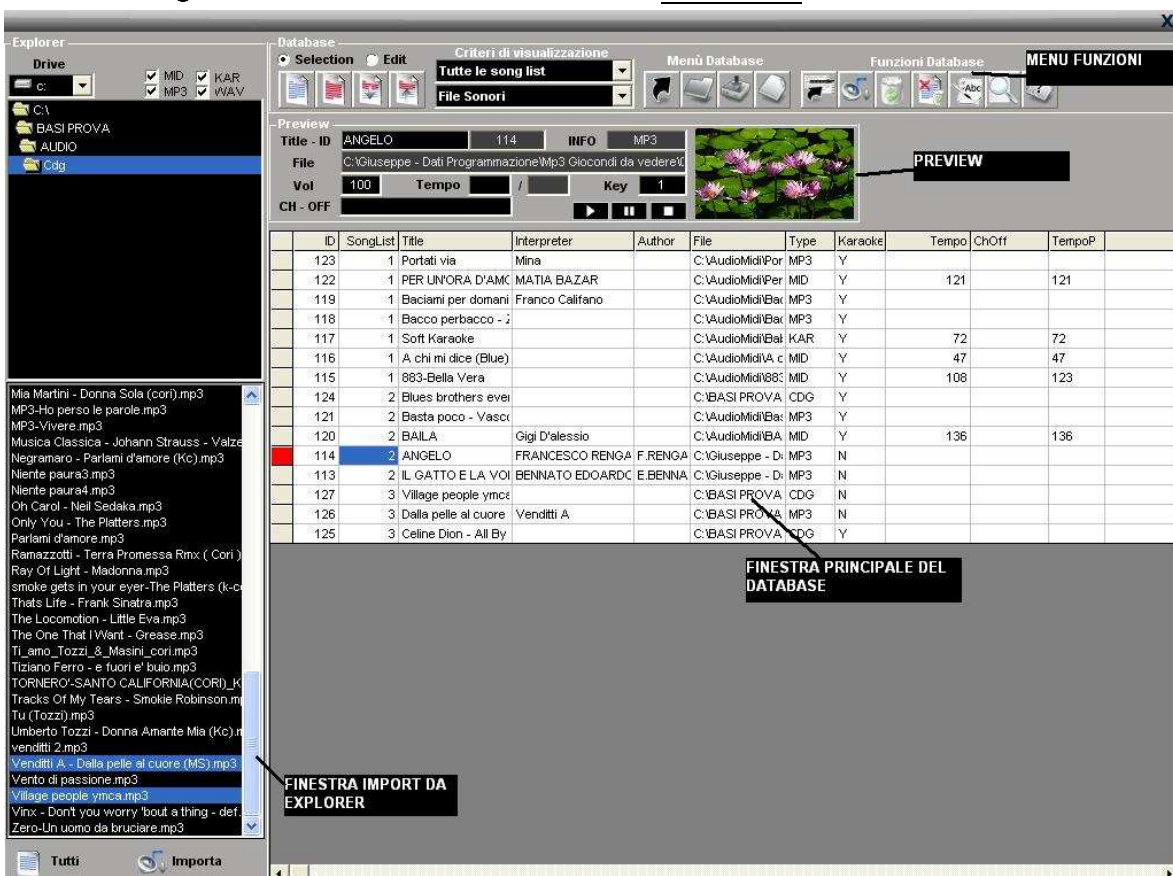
X

Explorer
Drive
c:
MID KAR
MP3 WAV
C:\
BASI PROVA
AUDIO
Cdg

Mia Martini - Donna Sola (cori).mp3
MP3-Ho perso le parole.mp3
MP3-Vivere.mp3
Musica Classica - Johann Strauss - Valze
Negramaro - Parlami d'amore (Kc).mp3
Niente paura3.mp3
Niente paura4.mp3
Oh Carol - Neil Sedaka.mp3
Only You - The Platters.mp3
Parlami d'amore.mp3
Ramazzotti - Terra Promessa Rmx ( Cori )
Ray Of Light - Madonna.mp3
smoke gets in your eyer-The Platters (k-c
Thats Life - Frank Sinatra.mp3
The Locomotion - Little Eva.mp3
The One That I Want - Grease.mp3
Ti_amo_Tozzi_&_Masini_cori.mp3
Tiziano Ferro - e fuori e' buio.mp3
TORNERO'-SANTO CALIFORNIA(CORI)_K
Tracks Of My Tears - Smokie Robinson.m
Tu (Tozzi).mp3
Umberto Tozzi - Donna Amante Mia (Kc).
venditti 2.mp3
Venditti A - Dalla pelle al cuore (MS).mp3
Vento di passione.mp3
Village people ymca.mp3
Vinx - Don't you worry 'bout a thing - def.
Zero-Un uomo da bruciare.mp3

Tutti
Importa

Database
Selection Edit
Criteri di visualizzazione
Tutte le song list
File Sonori
Menù Database
Funzioni Database
MENU FUNZIONI

Preview
Title - ID ANGELO 114 INFO MP3
File C:\Giuseppe - Dati Programmazione\Mp3 Giocondi da vedere\
Vol 100 Tempo / Key 1
CH - OFF
PREVIEW

| | ID | SongList | Title | Interpreter | Author | File | Type | Karaoke | Tempo | ChOff | TempoP |
|---|---|---|---|---|---|---|---|---|---|---|---|
| | 123 | 1 | Portati via | Mina | | C:\AudioMidi\Por | MP3 | Y | | | |
| | 122 | 1 | PER UN'ORA D'AMC | MATIA BAZAR | | C:\AudioMidi\Per | MID | Y | 121 | | 121 |
| | 119 | 1 | Baciami per domani | Franco Califano | | C:\AudioMidi\Bac | MP3 | Y | | | |
| | 118 | 1 | Bacco perbacco - | | | C:\AudioMidi\Bac | MP3 | Y | | | |
| | 117 | 1 | Soft Karaoke | | | C:\AudioMidi\Bal | KAR | Y | 72 | | 72 |
| | 116 | 1 | A chi mi dice (Blue) | | | C:\AudioMidi\A c | MID | Y | 47 | | 47 |
| | 115 | 1 | 883-Bella Vera | | | C:\AudioMidi\883 | MID | Y | 108 | | 123 |
| | 124 | 2 | Blues brothers ever | | | C:\BASI PROVA | CDG | Y | | | |
| | 121 | 2 | Basta poco - Vasco | | | C:\AudioMidi\Bas | MP3 | Y | | | |
| | 120 | 2 | BAILA | Gigi D'alessio | | C:\AudioMidi\BA | MID | Y | 136 | | 136 |
| | 114 | 2 | ANGELO | FRANCESCO RENGA | F.RENGA | C:\Giuseppe - D | MP3 | N | | | |
| | 113 | 2 | IL GATTO E LA VOI | BENNATO EDOARDO | E.BENNA | C:\Giuseppe - D | MP3 | N | | | |
| | 127 | 3 | Village people ymca | | | C:\BASI PROVA | CDG | N | | | |
| | 126 | 3 | Dalla pelle al cuore | Venditti A | | C:\BASI PROVA | MP3 | N | | | |
| | 125 | 3 | Celine Dion - All By | | | C:\BASI PROVA | CDG | Y | | | |

FINESTRA PRINCIPALE DEL DATABASE

FINESTRA IMPORT DA EXPLORER